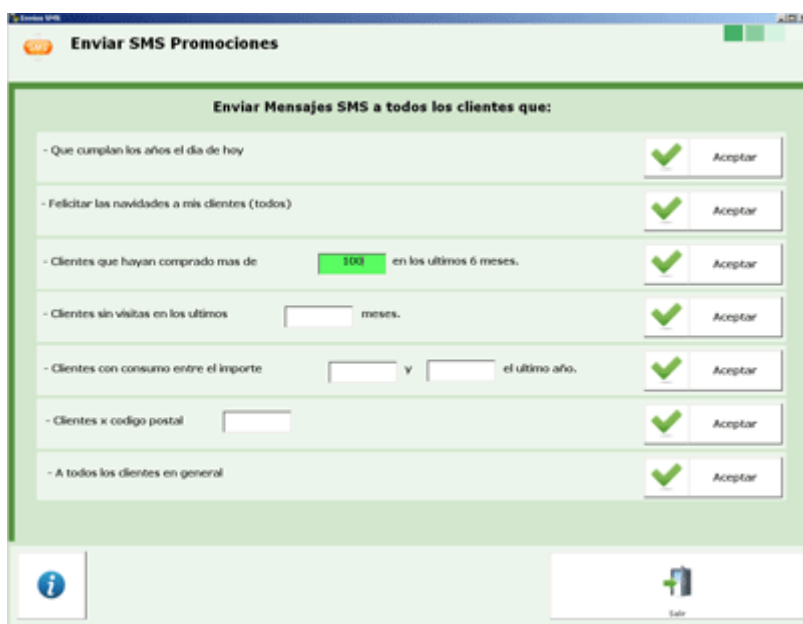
Enviar SMS

SMS Enviar SMS Promociones

Enviar Mensajes SMS a todos los clientes que:

- Que cumplan los años el dia de hoy | Aceptar

- Felicitar las navidades a mis clientes (todos) | Aceptar

- Clientes que hayan comprado mas de 100 en los ultimos 6 meses. | Aceptar

- Clientes sin visitas en los ultimos meses. | Aceptar

- Clientes con consumo entre el importe y el ultimo año. | Aceptar

- Clientes x codigo postal | Aceptar

- A todos los clientes en general | Aceptar

Salir